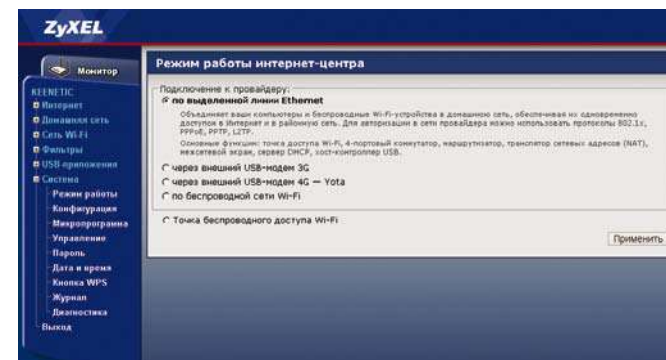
ZyXEL

Монитор

KEENETIC
Интернет
Домашняя сеть
Сеть Wi-Fi
Фильтры
USB-приложения
Система
Режим работы
Конфигурация
Микропрограмма
Управление
Пароль
Дата и время
Кнопка WPS
Журнал
Диагностика
Выход

Режим работы интернет-центра

Подключение к провайдеру:
по выделенной линии Ethernet
Объединяет ваши компьютеры и беспроводные Wi-Fi-устройства в домашнюю сеть, обеспечивая их одновременно доступом в Интернет и в районную сеть. Для авторизации в сети провайдера можно использовать протоколы 802.1x, PPPoE, PPTP, L2TP.
Основные функции: точка доступа Wi-Fi, 4-портовый коммутатор, маршрутизатор, транслятор сетевых адресов (NAT), межсетевой экран, сервер DHCP, хост-контроллер USB.
через внешний USB-модем 3G
через внешний USB-модем 4G — Yota
по беспроводной сети Wi-Fi

Точка беспроводного доступа Wi-Fi

Применить